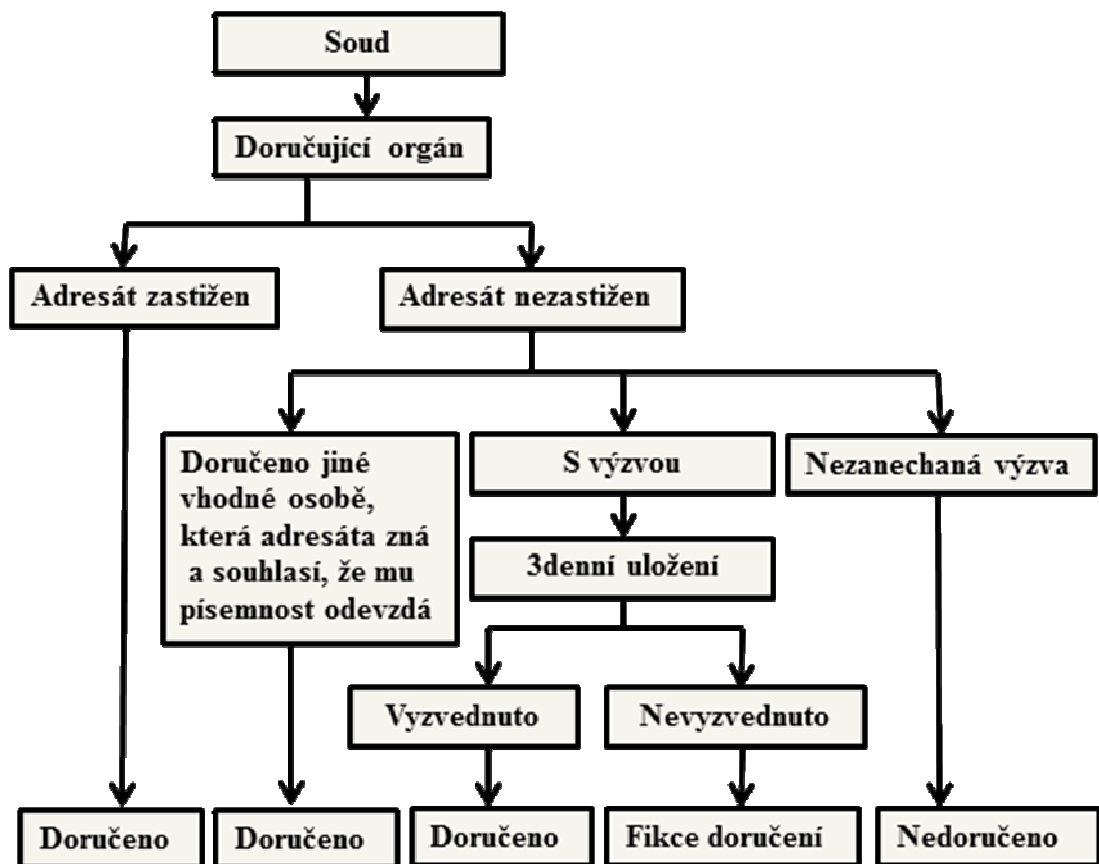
Soud

Doručující orgán

Adresát zastižen

Adresát nezastižen

Doručeno jiné vhodné osobě, která adresáta zná a souhlasí, že mu písemnost odevzdá

S výzvou

Nezanechaná výzva

3denní uložení

Vyzvednuto

Nevyzvednuto

Doručeno

Doručeno

Doručeno

Fikce doručení

Nedoručeno